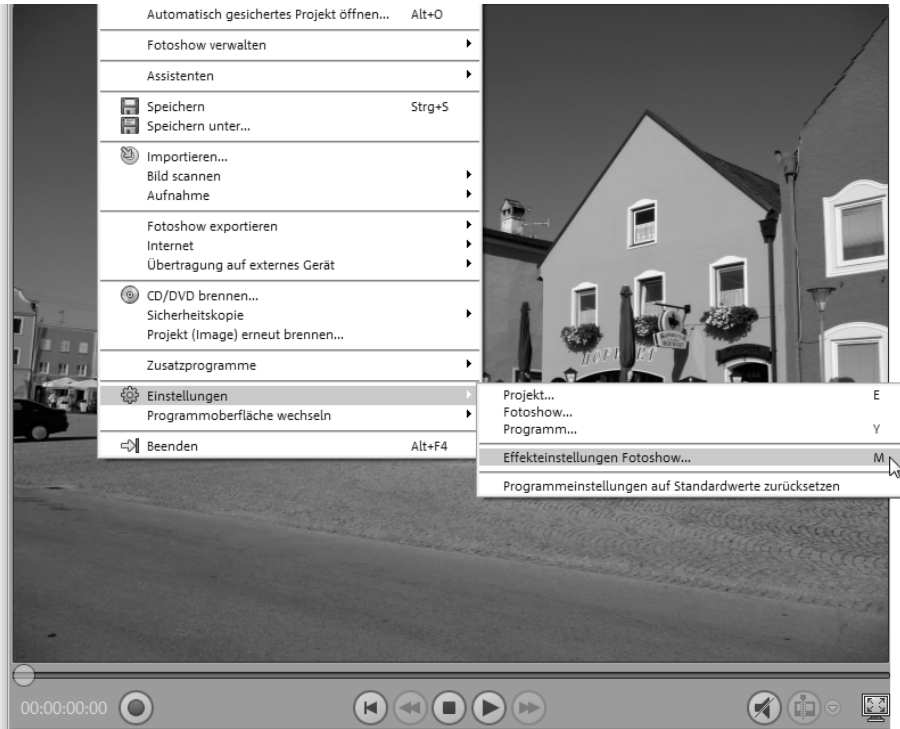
Automatisch gesichertes Projekt öffnen... Alt+O

Fotoshow verwalten

Assistenten

Speichern Strg+S
Speichern unter...

Importieren...
Bild scannen
Aufnahme

Fotoshow exportieren
Internet
Übertragung auf externes Gerät

CD/DVD brennen...
Sicherheitskopie
Projekt (Image) erneut brennen...

Zusatzprogramme

Einstellungen
Programmoberfläche wechseln

Beenden Alt+F4

Projekt... E
Fotoshow...
Programm... Y

Effekteinstellungen Fotoshow... M

Programmeinstellungen auf Standardwerte zurücksetzen

00:00:00:00